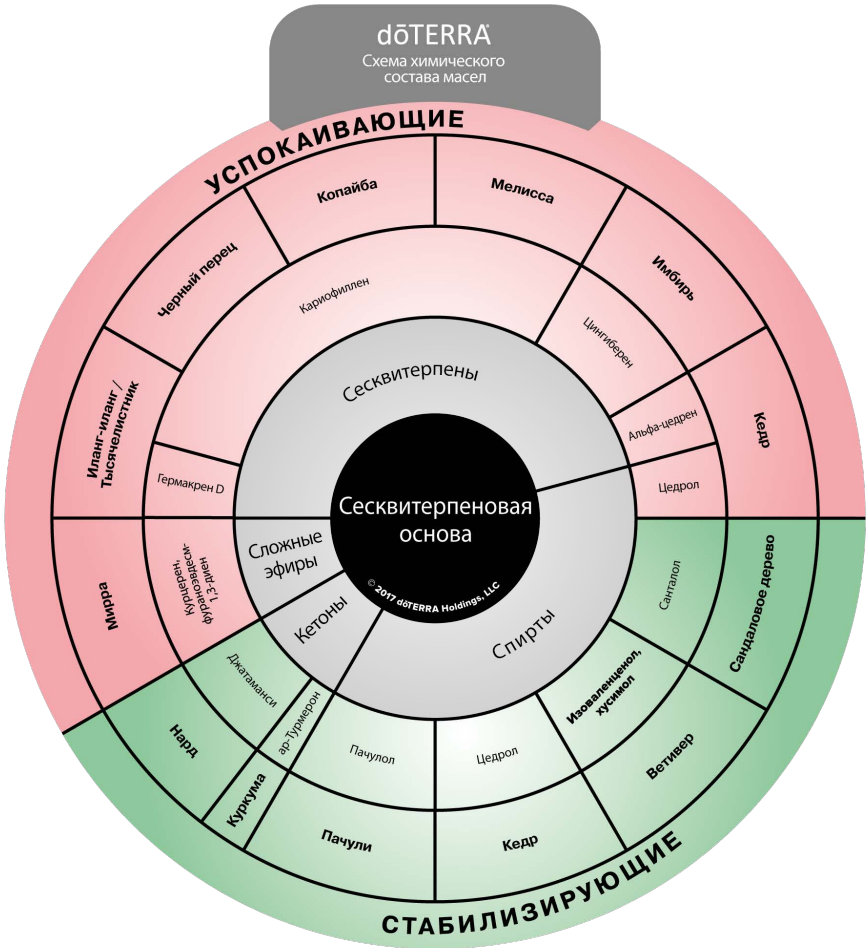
dōTERRA
Схема химического состава масел

УСПОКАИВАЮЩИЕ

Копайба
Мелисса
Имбирь
Черный перец
Кедр
Иланг-иланг / Тысячелистник
Мирра
Кариофиллен
Цингиберен
Альфа-цедрен
Цедрол
Гермакрен D
Курцерен, фуранэвдесм-1,3-диен
Сесквитерпены
Сесквитерпеновая основа
© 2017 dōTERRA Holdings, LLC
Сложные эфиры
Кетоны
Спирты
Сантанол
Сандаловое дерево
Изоваленценол, хусимол
Ветивер
Цедрол
Кедр
Пачулол
Пачули
ар-Турмерон
Куркума
Джатаманси
Нард

СТАБИЛИЗИРУЮЩИЕ